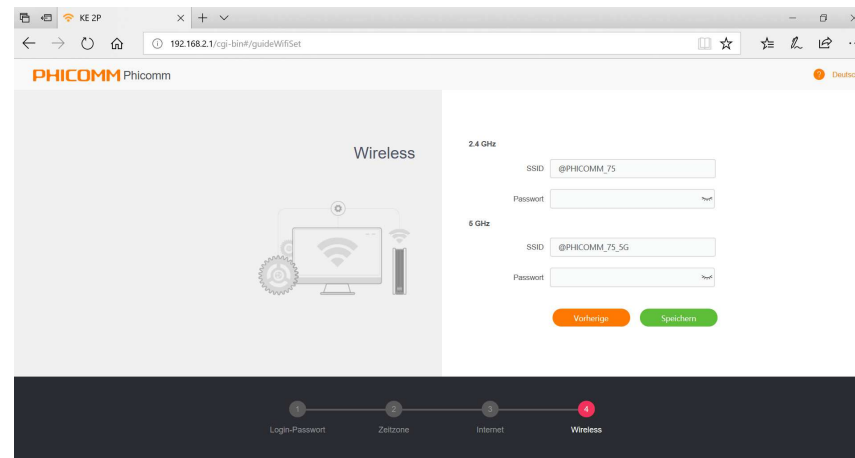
KE 2P

192.168.2.1/cgi-bin#/guideWifiSet

PHICOMM Phicomm

Deutsc

Wireless

2.4 GHz

SSID @PHICOMM_75

Passwort

5 GHz

SSID @PHICOMM_75_5G

Passwort

Vorherige Speichern

1 Login-Passwort
2 Zeitzone
3 Internet
4 Wireless